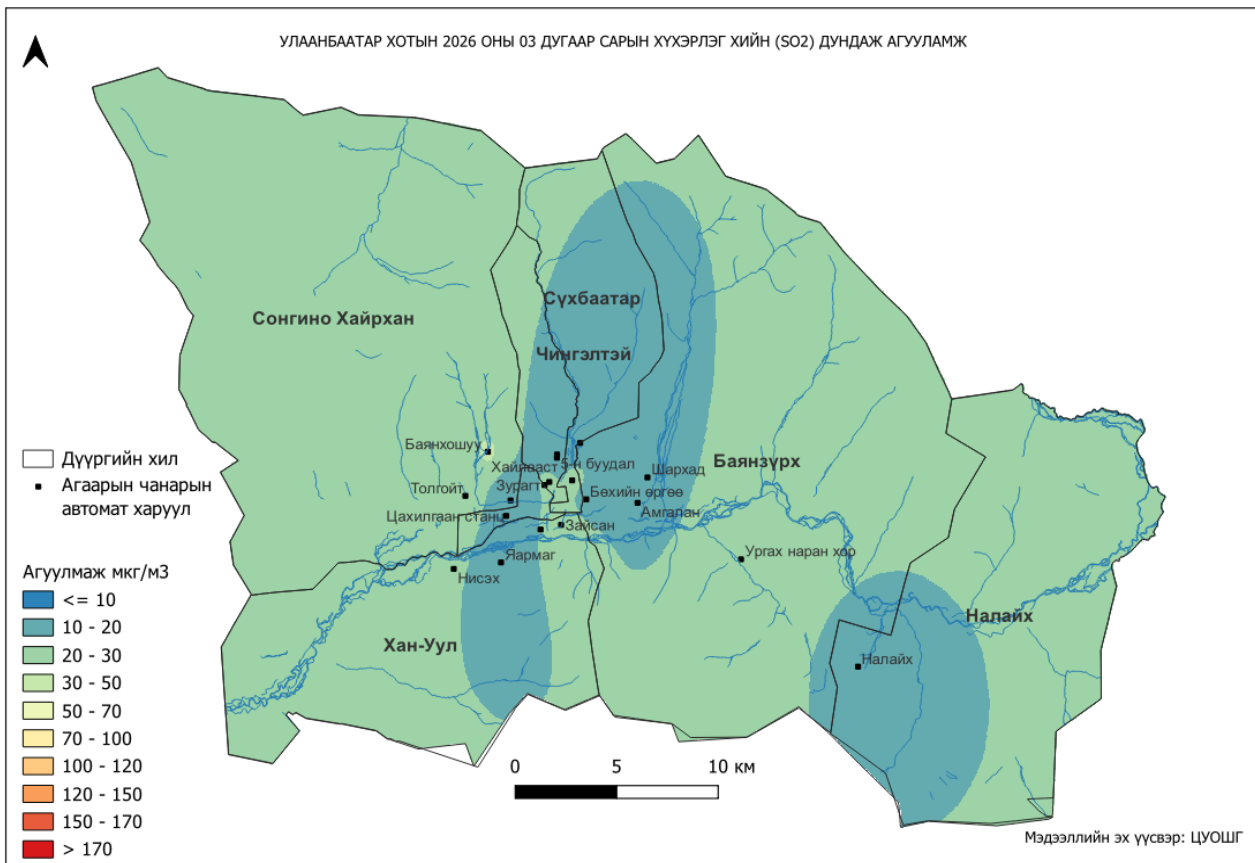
УЛААНБААТАР ХОТЫН 2026 ОНЫ 03 ДУГААР САРЫН ХҮХЭРЛЭГ ХИЙН (SO2) ДУНДАЖ АГУУЛАМЖ

Сонгино Хайрхан
Сүхбаатар
Чингэлтэй
Баянзүрх
Налайх
Хан-Уул

Баянхошуу
Хайлааст
5-н буудал
Шархад
Толгойт
Зураг
Бөхийн өргөө
Амгалан
Цахилгаан станц
Зайсан
Яармаг
Нисэх
Ургах наран хор
Налайх

Дүүргийн хил
Агаарын чанарын автомат харуул

Агуулмаж мкг/м3
<= 10
10 - 20
20 - 30
30 - 50
50 - 70
70 - 100
100 - 120
120 - 150
150 - 170
> 170

0
5
10 км

Мэдээллийн эх үүсвэр: ЦУОШГ